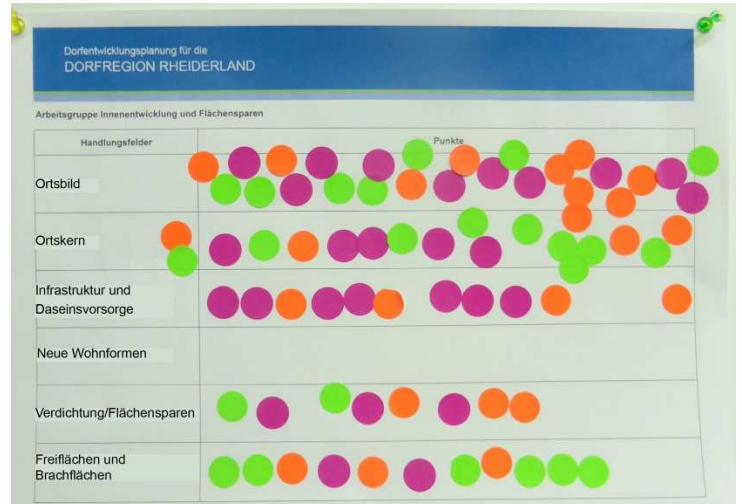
Dorfentwicklungsplanung für die
DORFREGION RHEIDERLAND

Arbeitsgruppe Innenentwicklung und Flächensparen

| Handlungsfelder | Punkte |
|---|---|
| Ortsbild | |
| Ortskern | |
| Infrastruktur und Daseinsvorsorge | |
| Neue Wohnformen | |
| Verdichtung/Flächensparen | |
| Freiflächen und Brachflächen | |